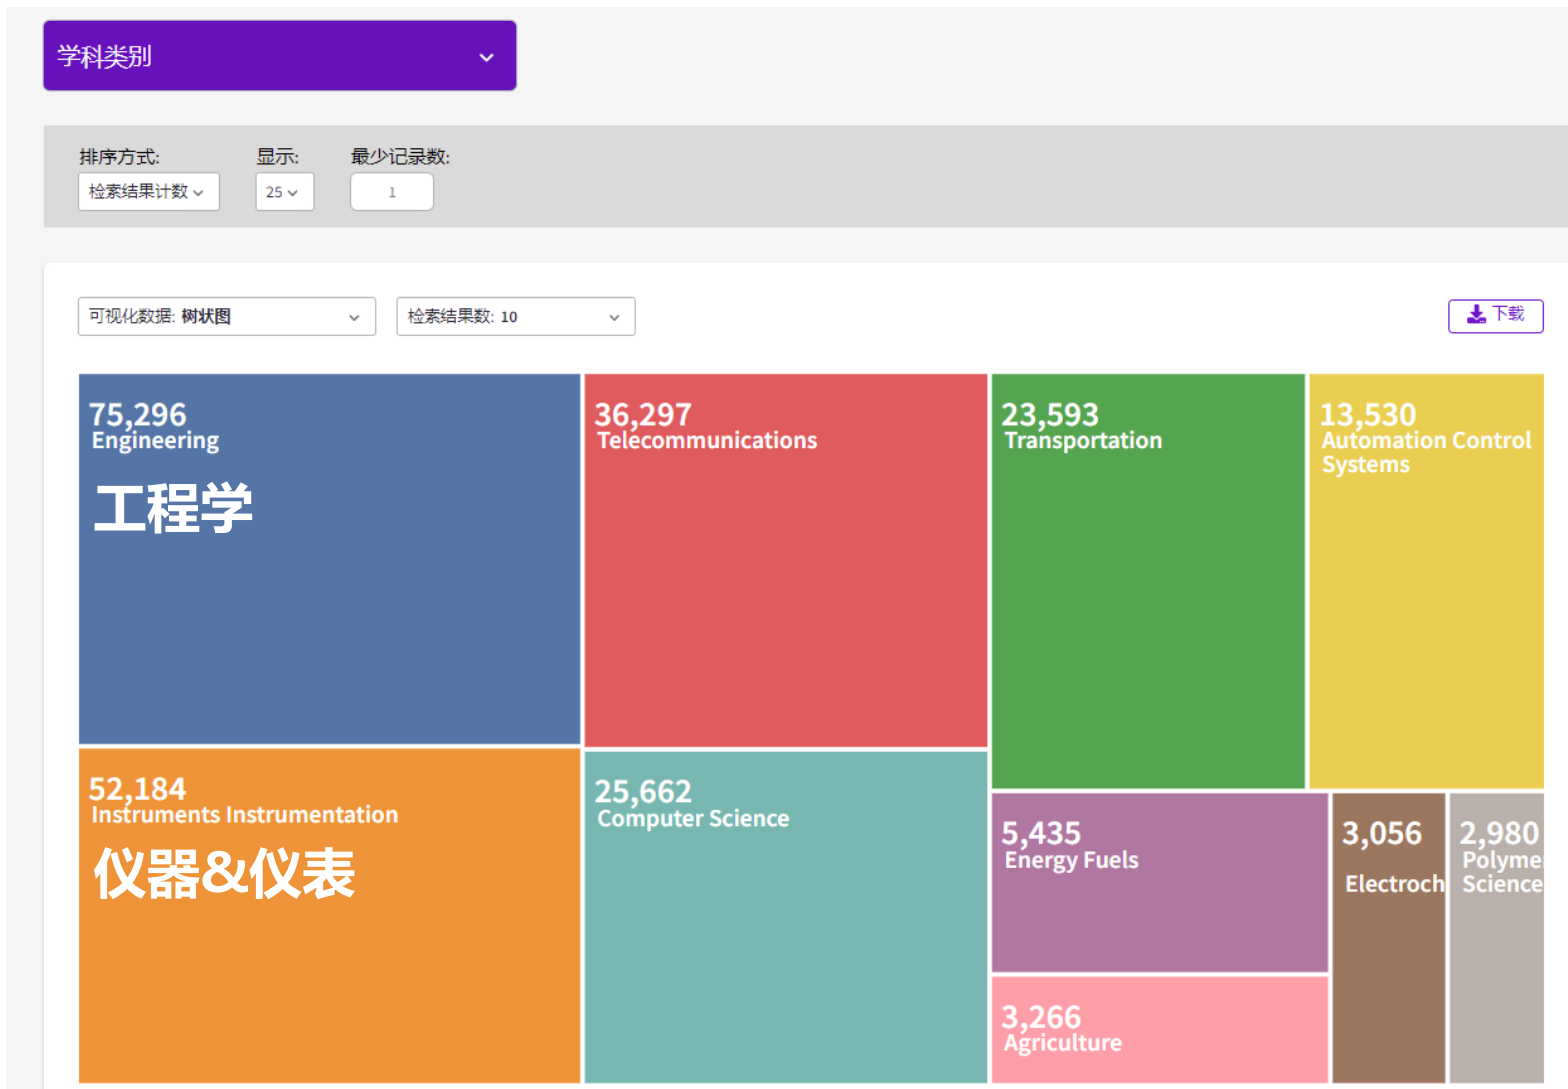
学科类别

排序方式:
检索结果计数

显示:
25

最少记录数:
1

可视化数据: 树状图

检索结果数: 10

下载

75,296
Engineering
工程学

36,297
Telecommunications

23,593
Transportation

13,530
Automation Control Systems

52,184
Instruments Instrumentation
仪器&仪表

25,662
Computer Science

5,435
Energy Fuels

3,056
Electroch

2,980
Polyme
Science

3,266
Agriculture